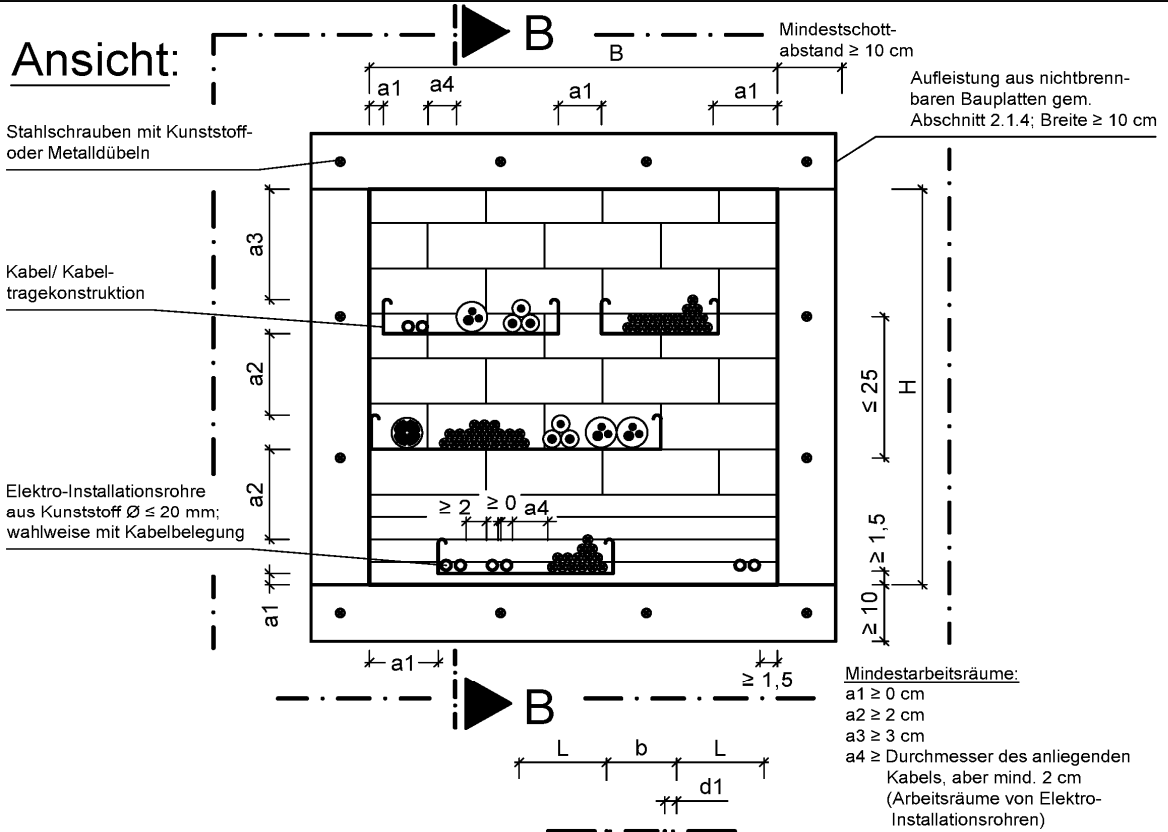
Ansicht:

B

Mindestschott-abstand ≥ 10 cm

B

a1 a4 a1 a1

Aufleistung aus nichtbrennbaren Bauplatten gem. Abschnitt 2.1.4; Breite ≥ 10 cm

Stahlschrauben mit Kunststoff- oder Metalldübeln

a3

Kabel/ Kabeltragekonstruktion

a2

≤ 25

H

a2

Elektro-Installationsrohre aus Kunststoff Ø ≤ 20 mm; wahlweise mit Kabelbelegung

≥ 2 ≥ 0 a4

≥ 1,5

≥ 10

a1

a1

≥ 1,5

B

Mindestarbeitsräume:
a1 ≥ 0 cm
a2 ≥ 2 cm
a3 ≥ 3 cm
a4 ≥ Durchmesser des anliegenden Kabels, aber mind. 2 cm (Arbeitsräume von Elektro-Installationsrohren)

L b L

d1